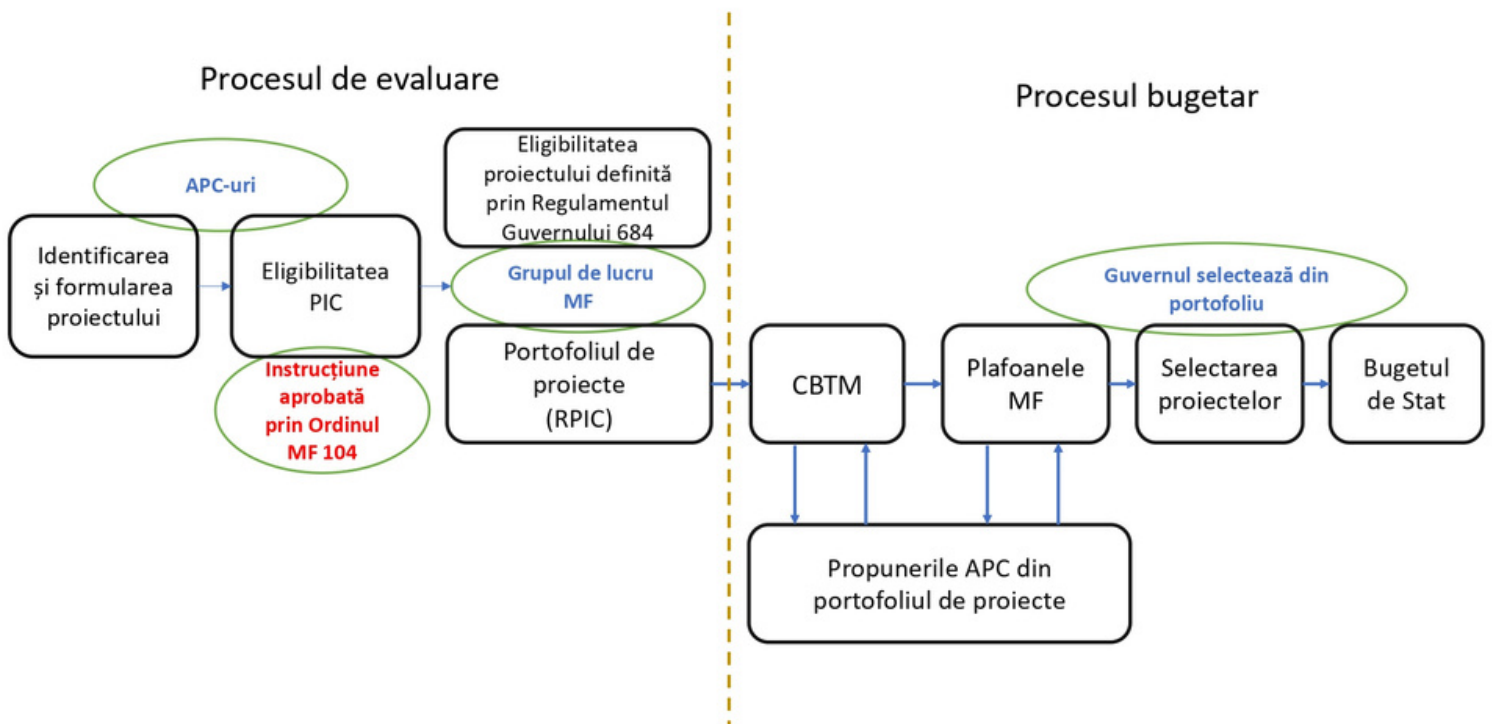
Procesul de evaluare

Procesul bugetar

APC-uri

Identificarea și formularea proiectului

Eligibilitatea PIC

Instrucțiune aprobată prin Ordinul MF 104

Eligibilitatea proiectului definită prin Regulamentul Guvernului 684

Grupul de lucru MF

Portofoliul de proiecte (RPIC)

Guvernul selectează din portofoliu

CBTM

Plafoanele MF

Selectarea proiectelor

Bugetul de Stat

Propunerile APC din portofoliul de proiecte